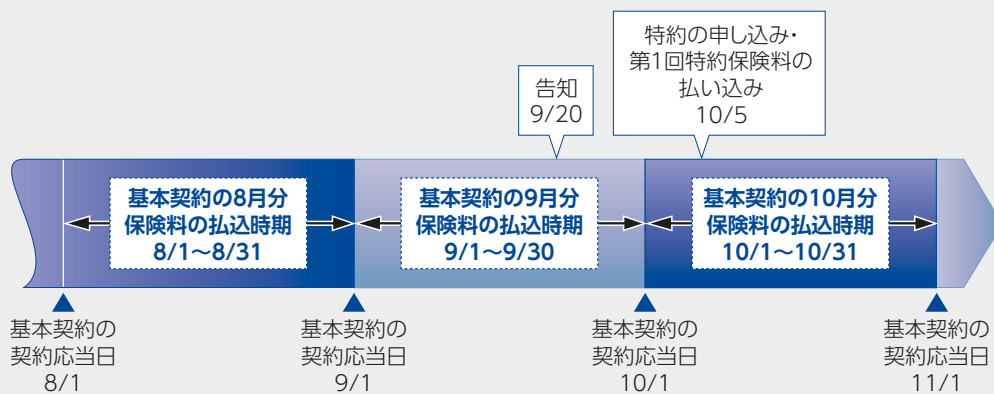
特約の申し込み・
第1回特約保険料の
払い込み
10/5

告知
9/20

基本契約の8月分
保険料の払込時期
8/1〜8/31

基本契約の9月分
保険料の払込時期
9/1〜9/30

基本契約の10月分
保険料の払込時期
10/1〜10/31

基本契約の
契約応当日
8/1

基本契約の
契約応当日
9/1

基本契約の
契約応当日
10/1

基本契約の
契約応当日
11/1